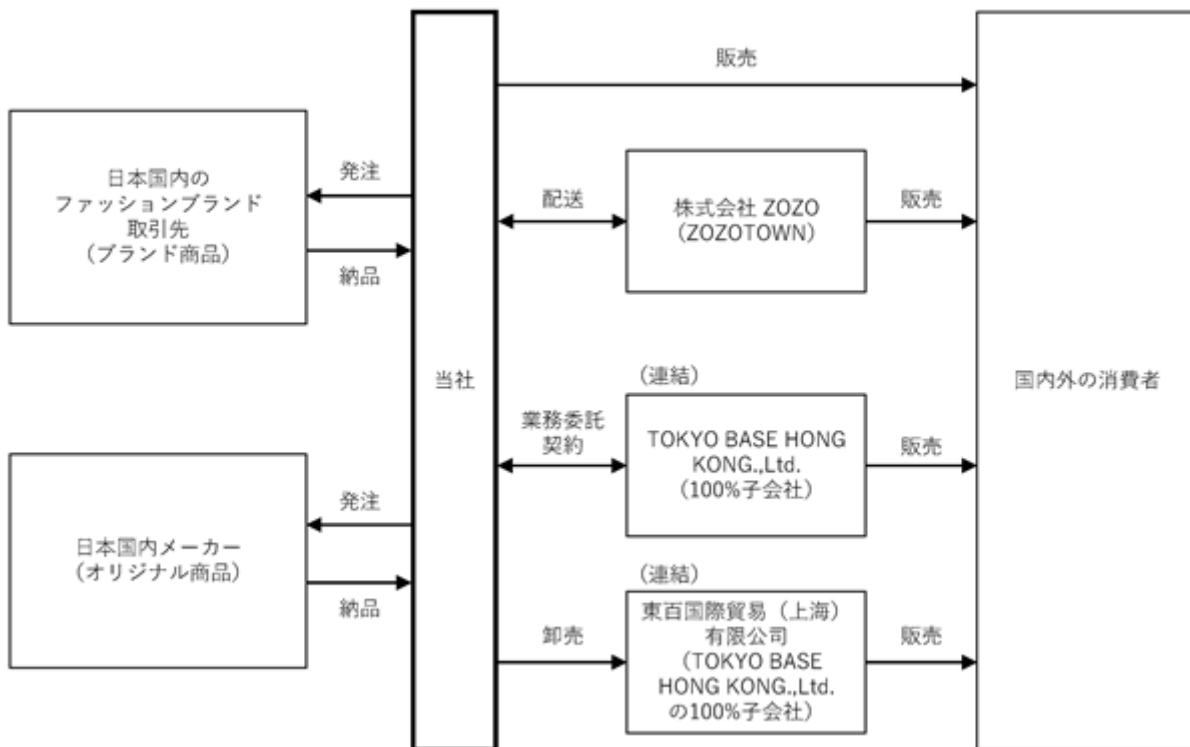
日本国内の
ファッションブランド
取引先
（ブランド商品）

発注

納品

日本国内メーカー
（オリジナル商品）

発注

納品

当社

販売

配送

株式会社 ZOZO
（ZOZOTOWN）

販売

（連結）

業務委託
契約

TOKYO BASE HONG KONG.,Ltd.
（100%子会社）

販売

（連結）

卸売

東百国際貿易（上海）
有限公司
（TOKYO BASE HONG KONG.,Ltd.
の100%子会社）

販売

国内外の消費者